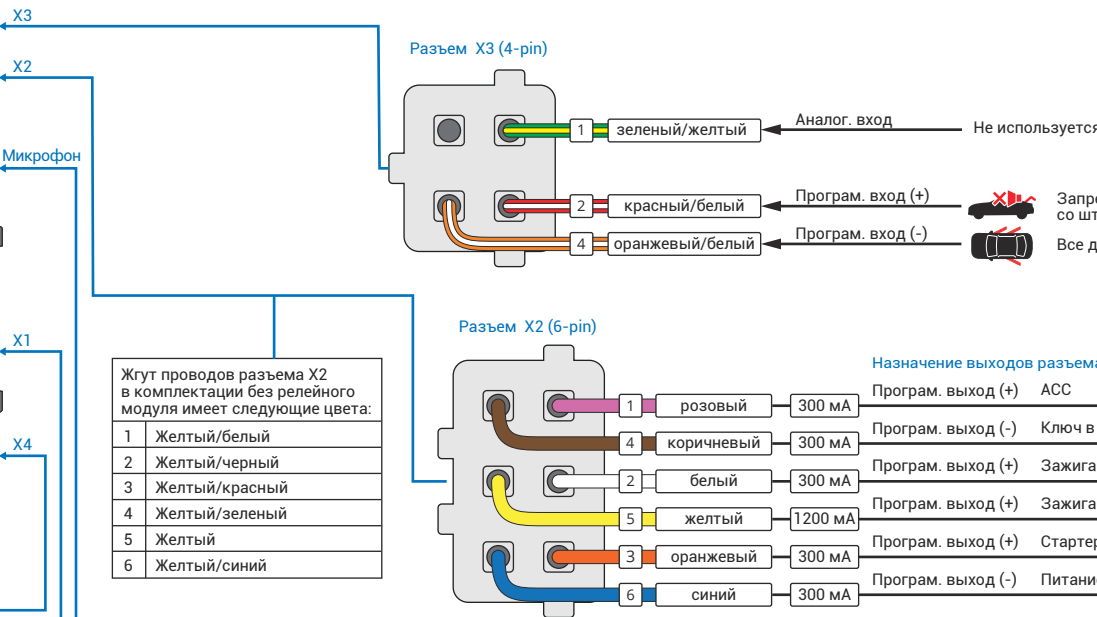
X3

X2

Микрофон

X1

X4

Разъем X3 (4-pin)

1 зеленый/желтый Аналог. вход Не используется

2 красный/белый Програм. вход (+) Запре со шт

4 оранжевый/белый Програм. вход (-) Все д

Разъем X2 (6-pin)

Жгут проводов разъема X2 в комплектации без релейного модуля имеет следующие цвета:

| | |
|---|---|
| 1 | Желтый/белый |
| 2 | Желтый/черный |
| 3 | Желтый/красный |
| 4 | Желтый/зеленый |
| 5 | Желтый |
| 6 | Желтый/синий |

Назначение выходов разъема

1 розовый 300 мА Програм. выход (+) ACC

4 коричневый 300 мА Програм. выход (-) Ключ в

2 белый 300 мА Програм. выход (+) Зажига

5 желтый 1200 мА Програм. выход (+) Зажига

3 оранжевый 300 мА Програм. выход (+) Стартер

6 синий 300 мА Програм. выход (-) Питани